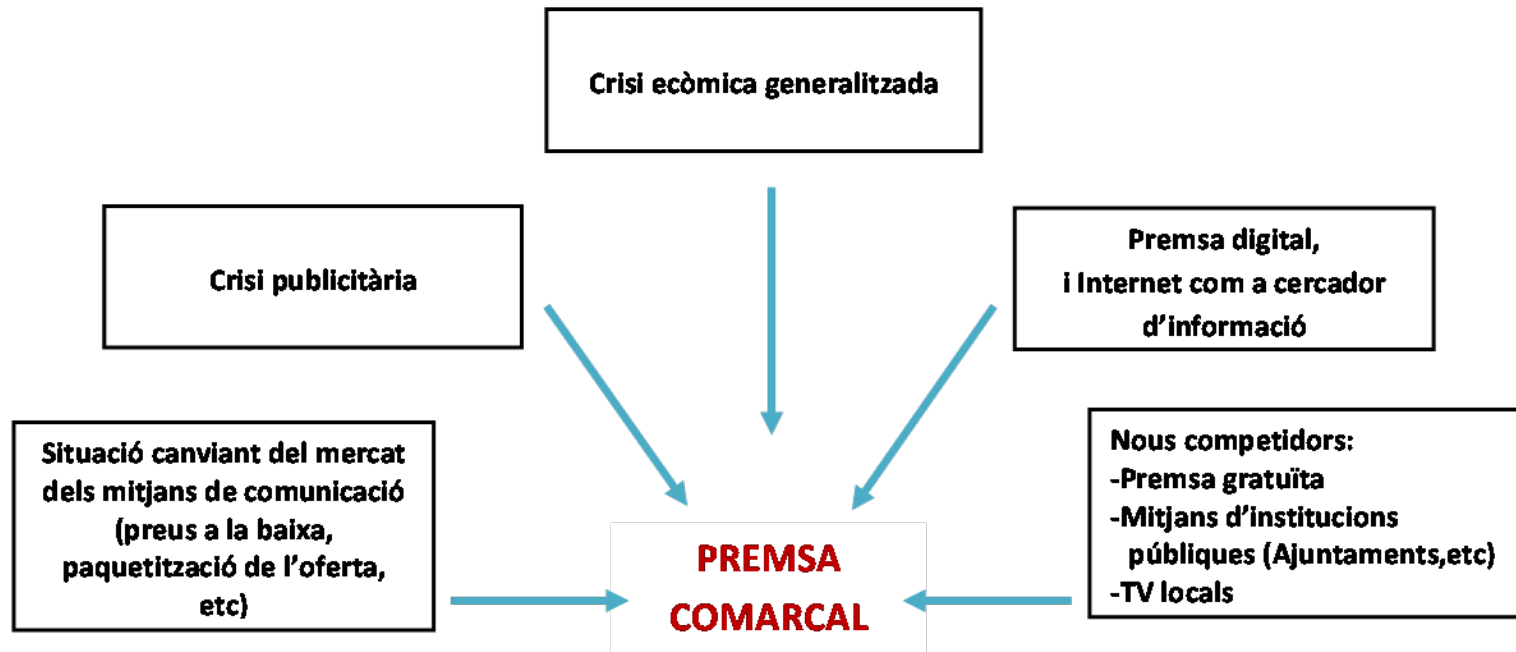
Crisi ecòmica generalitzada

Crisi publicitària

Premsa digital,
i Internet com a cercador d'informació

Situació canviant del mercat dels mitjans de comunicació (preus a la baixa, paquetització de l'oferta, etc)

PREMSA COMARCAL

Nous competidors:
-Premsa gratuïta
-Mitjans d'institucions públiques (Ajuntaments,etc)
-TV locals